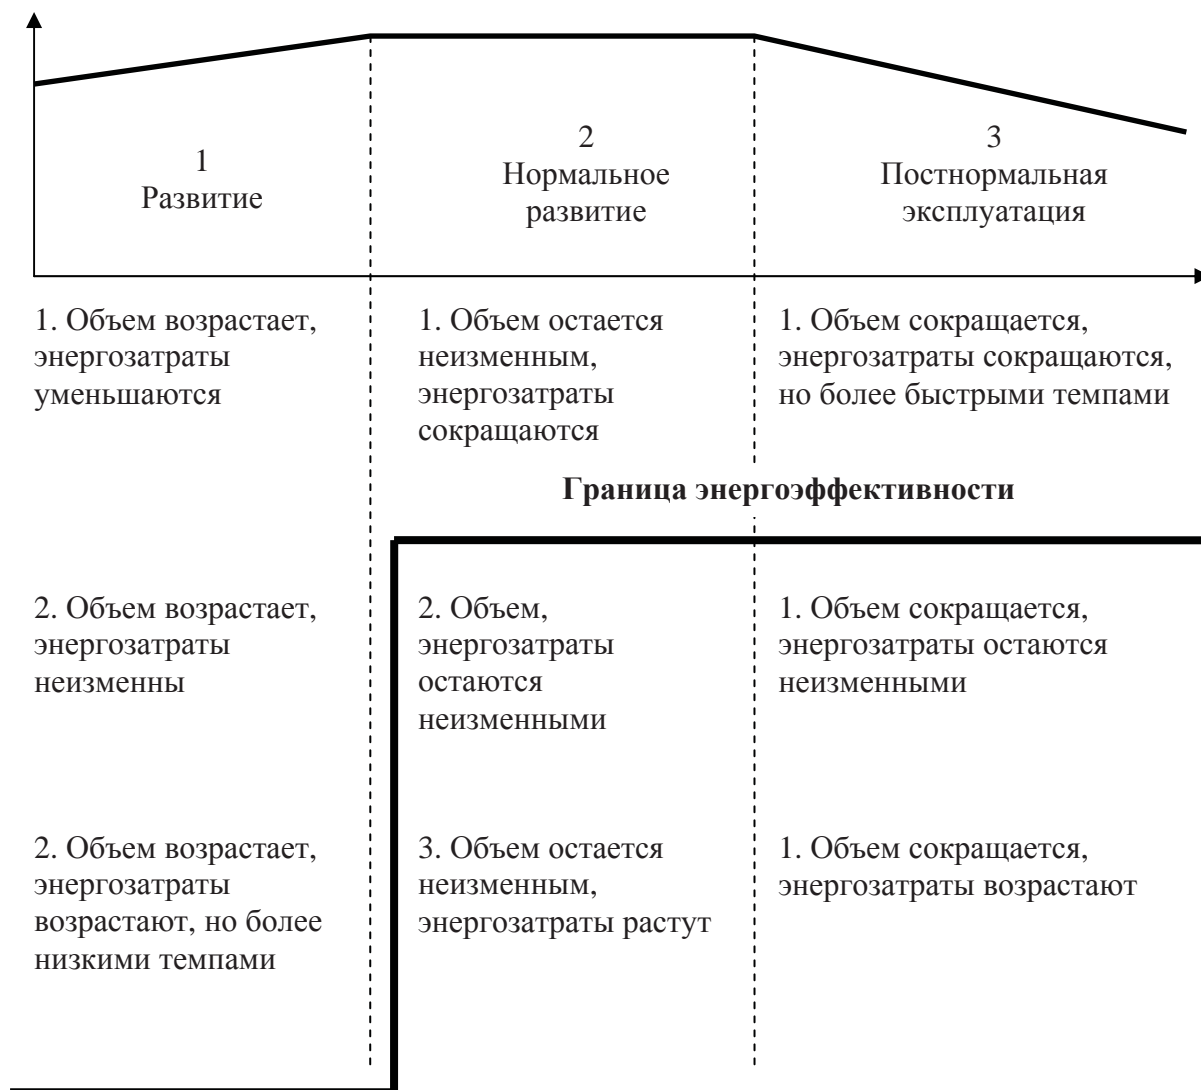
1
Развитие

2
Нормальное развитие

3
Постнормальная эксплуатация

1. Объем возрастает, энергозатраты уменьшаются

1. Объем остается неизменным, энергозатраты сокращаются

1. Объем сокращается, энергозатраты сокращаются, но более быстрыми темпами

Граница энергоэффективности

2. Объем возрастает, энергозатраты неизменны

2. Объем, энергозатраты остаются неизменными

1. Объем сокращается, энергозатраты остаются неизменными

2. Объем возрастает, энергозатраты возрастают, но более низкими темпами

3. Объем остается неизменным, энергозатраты растут

1. Объем сокращается, энергозатраты возрастают